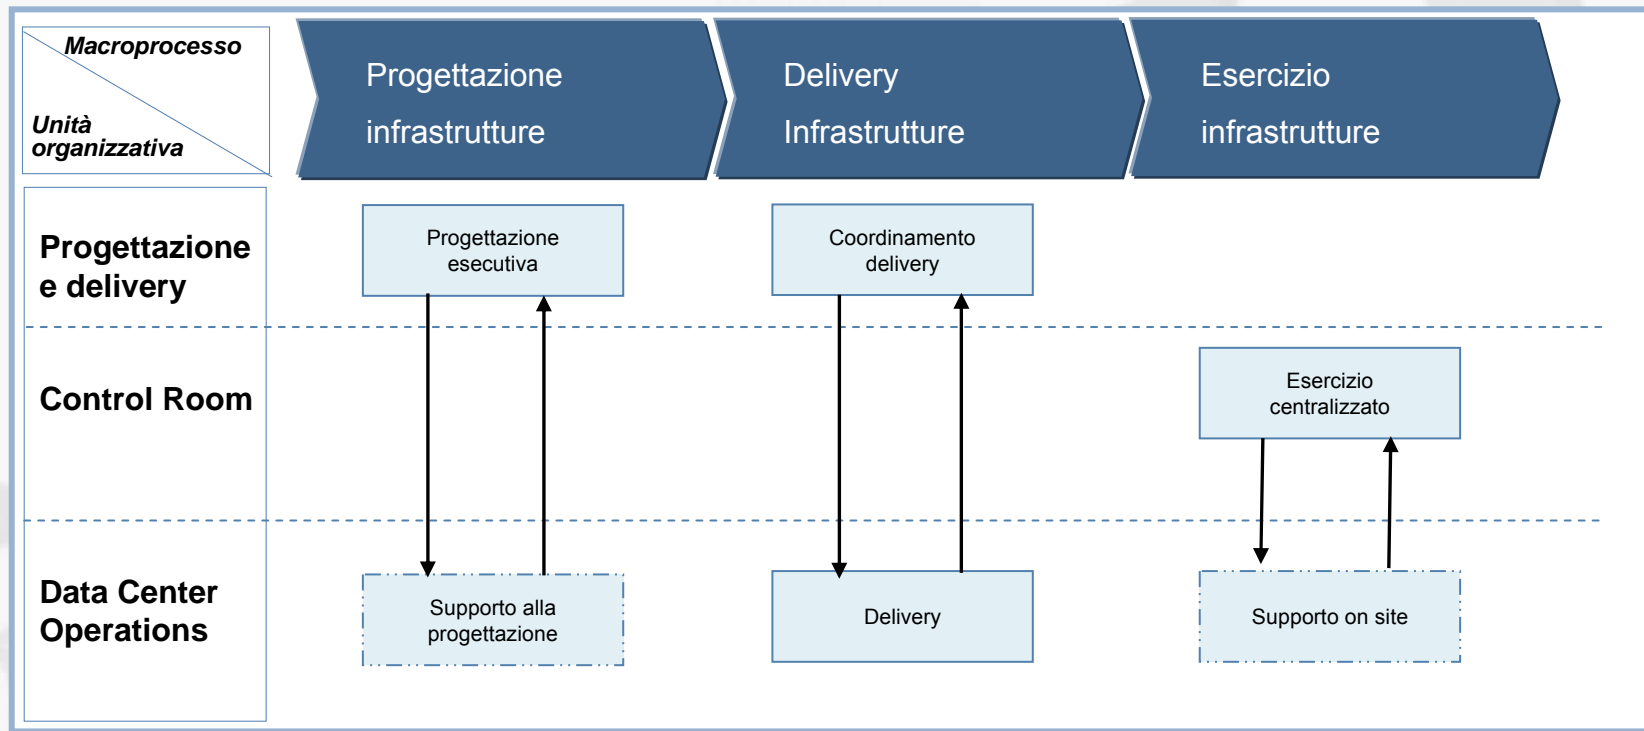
Macroprocesso

Unità organizzativa

Progettazione infrastrutture

Delivery Infrastrutture

Esercizio infrastrutture

Progettazione e delivery

Progettazione esecutiva

Coordinamento delivery

Control Room

Esercizio centralizzato

Data Center Operations

Supporto alla progettazione

Delivery

Supporto on site